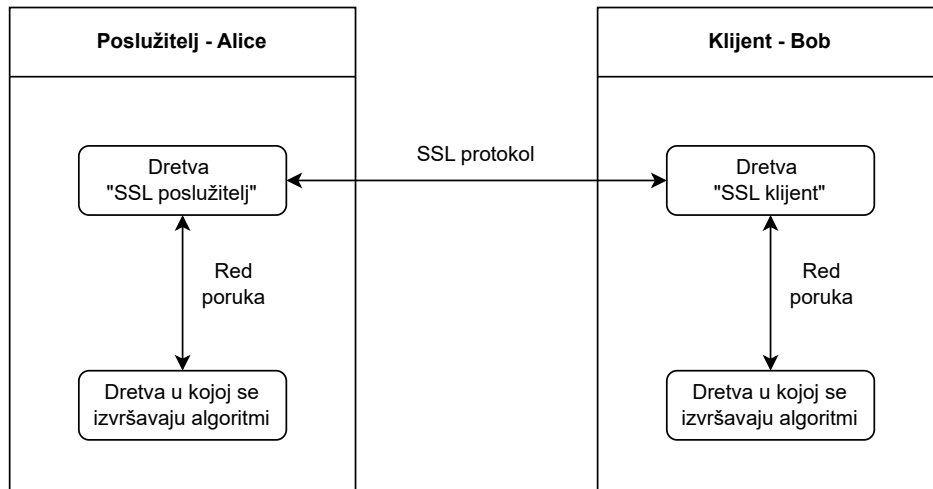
Poslužitelj - Alice

Klijent - Bob

SSL protokol

Dretva
"SSL poslužitelj"

Red
poruka

Dretva u kojoj se
izvršavaju algoritmi

Dretva
"SSL klijent"

Red
poruka

Dretva u kojoj se
izvršavaju algoritmi